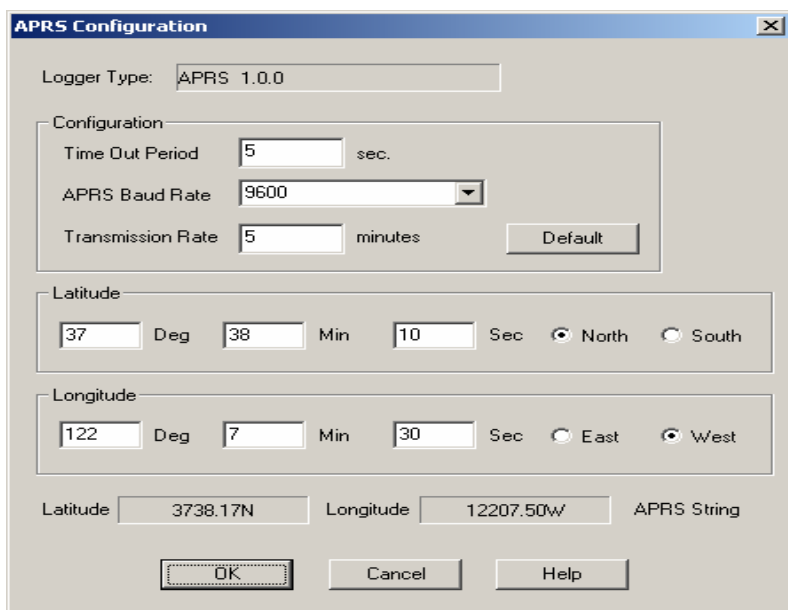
APRS Configuration

Logger Type: APRS 1.0.0

Configuration

Time Out Period 5 sec.

APRS Baud Rate 9600

Transmission Rate 5 minutes

Default

Latitude

37 Deg 38 Min 10 Sec North South

Longitude

122 Deg 7 Min 30 Sec East West

Latitude 3738.17N Longitude 12207.50W APRS String

OK Cancel Help